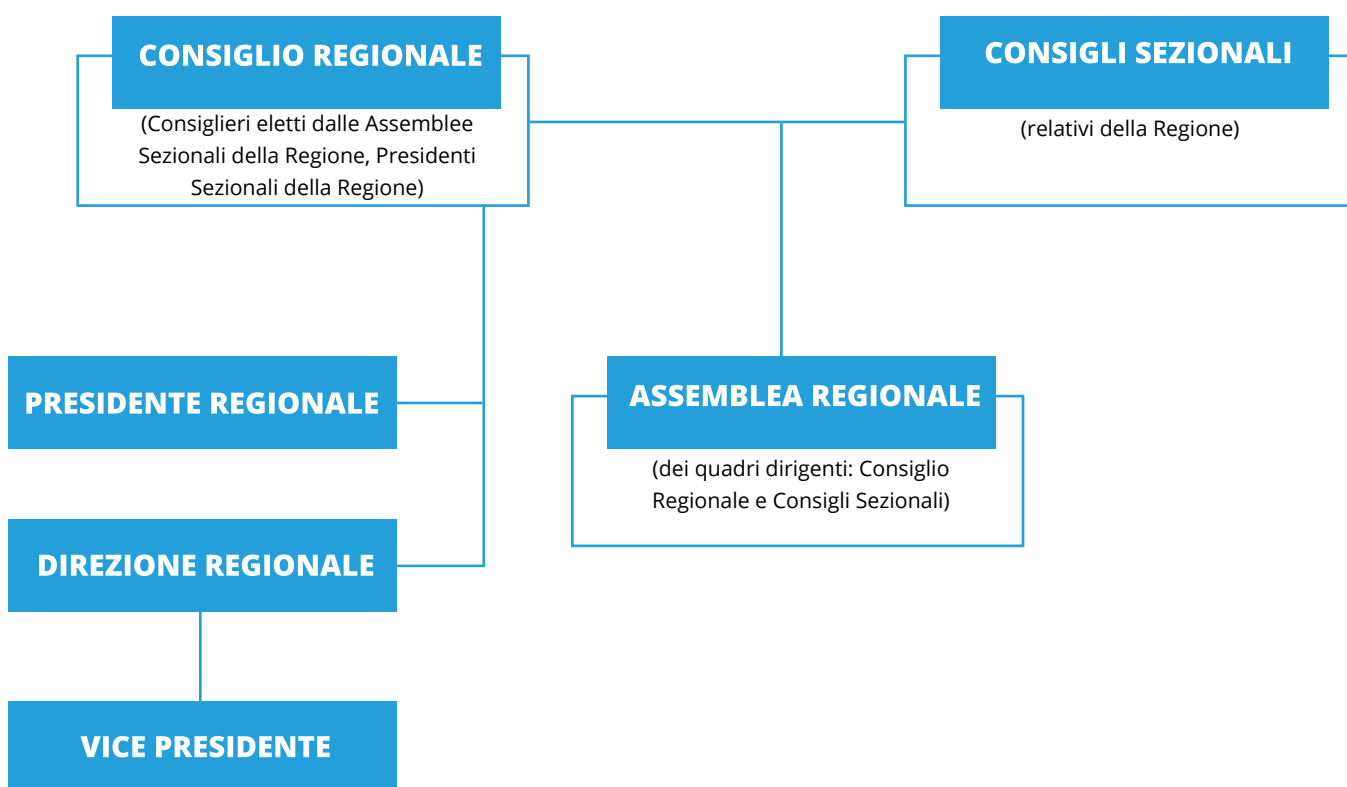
CONSIGLIO REGIONALE

(Consiglieri eletti dalle Assemblee Sezionali della Regione, Presidenti Sezionali della Regione)

CONSIGLI SEZIONALI

(relativi della Regione)

PRESIDENTE REGIONALE

ASSEMBLEA REGIONALE

(dei quadri dirigenti: Consiglio Regionale e Consigli Sezionali)

DIREZIONE REGIONALE

VICE PRESIDENTE